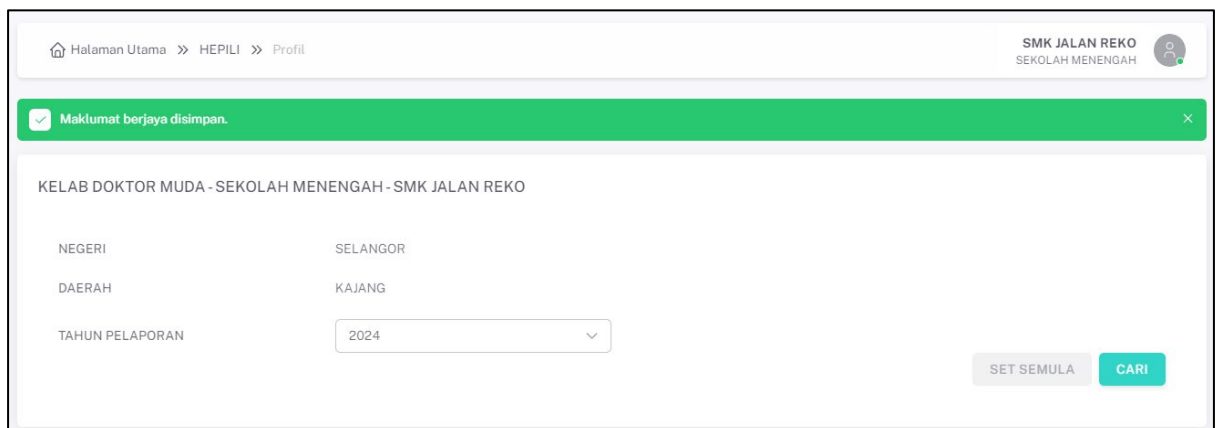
Halaman Utama » HEPILI » Profil

SMK JALAN REKO
SEKOLAH MENENGAH

Maklumat berjaya disimpan.

×

KELAB DOKTOR MUDA - SEKOLAH MENENGAH - SMK JALAN REKO

NEGERI SELANGOR

DAERAH KAJANG

TAHUN PELAPORAN 2024

SET SEMULA CARI